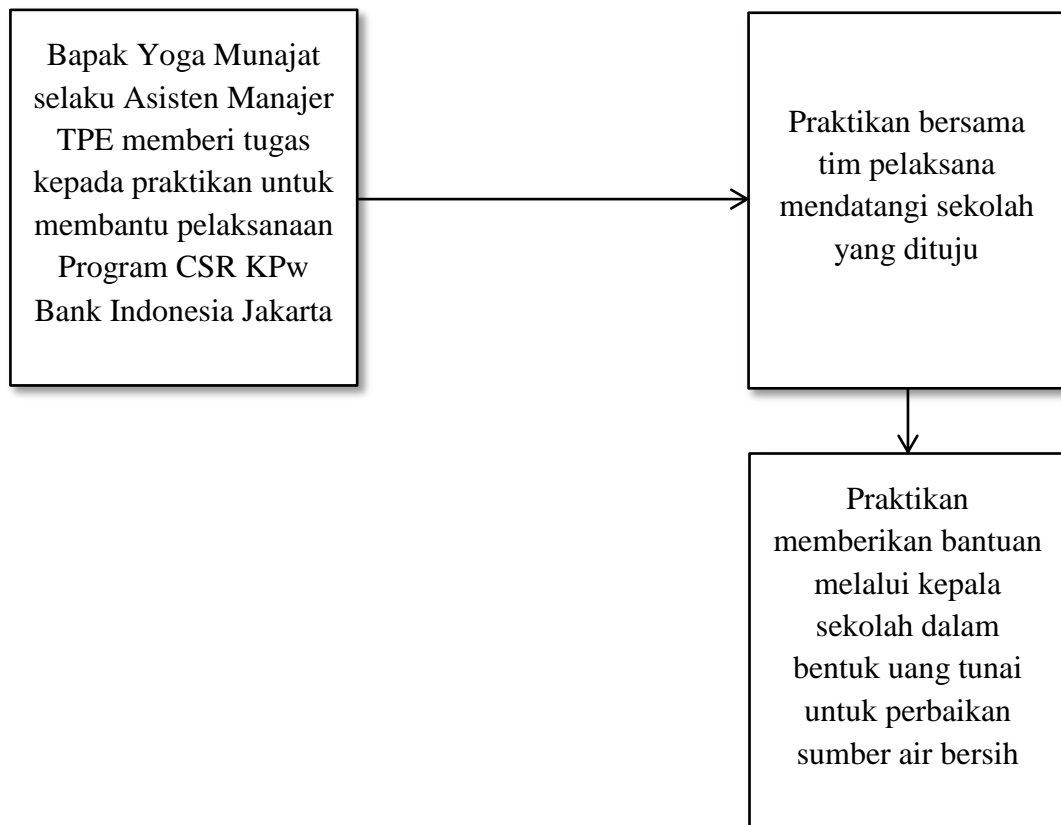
Bapak Yoga Munajat selaku Asisten Manajer TPE memberi tugas kepada praktikan untuk membantu pelaksanaan Program CSR KPw Bank Indonesia Jakarta

Praktikan bersama tim pelaksana mendatangi sekolah yang dituju

Praktikan memberikan bantuan melalui kepala sekolah dalam bentuk uang tunai untuk perbaikan sumber air bersih